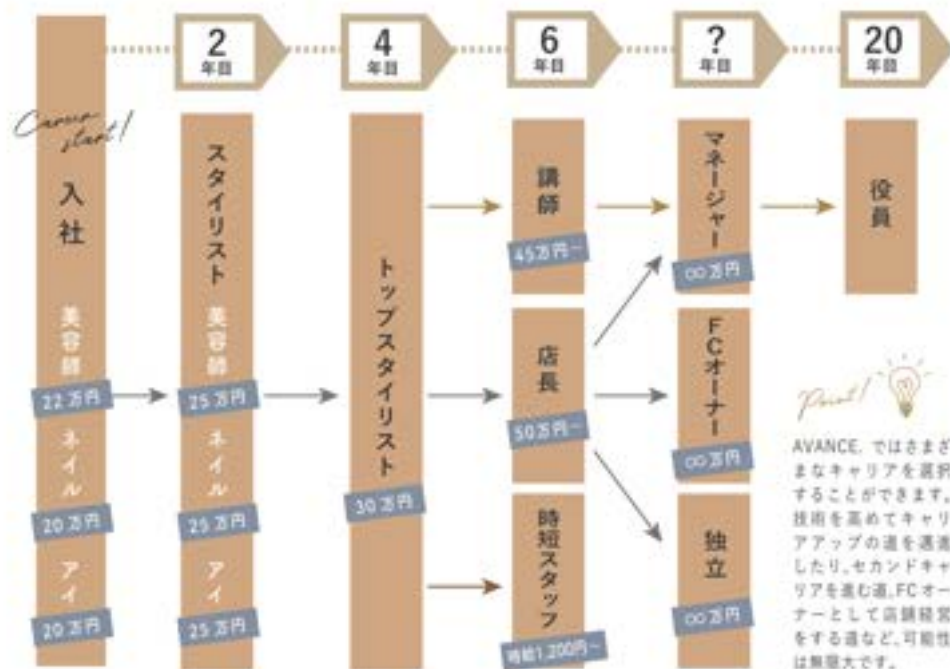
2 年目

4 年目

6 年目

? 年目

20 年目

Career start!

入社

美容師 22万円

ネイル 20万円

アイ 20万円

スタイリスト

美容師 25万円

ネイル 25万円

アイ 25万円

トップスタイリスト 30万円

講師 45万円～

店長 50万円～

時短スタッフ 時給1,200円～

マネージャー ∞万円

FCオーナー ∞万円

独立 ∞万円

役員

Point!

AVANCE. ではさまざまなキャリアを選択することができます。技術を高めてキャリアアップの道を邁進したり、セカンドキャリアを進む道、FCオーナーとして店舗経営をする道など、可能性は無限大です。